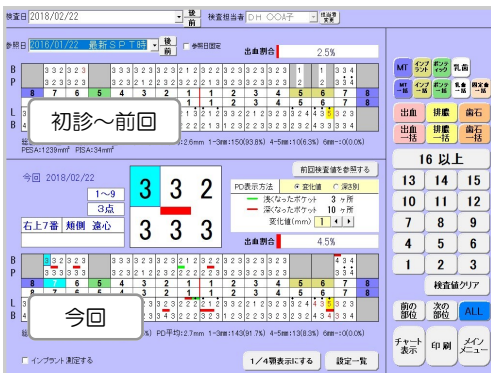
検査日 2018/02/22 後前 検査担当者 DH ○○A子 担当者変更

参照日 2016/01/22 最新S.P.T時 後前 参照日固定 出血割合 2.5%

B P
3 3 2 3 2 3 3 3 3 3 3 3 2 3 3 3 3 2 1 2 3 2 2 3 2 3 3 2 3 3 2 3 1 3 3 4
3 2 3 3 2 3 3 3 3 3 3 3 2 3 3 3 3 2 1 2 3 2 2 3 2 3 3 2 3 3 2 3 1 3 3 4
8 7 6 5 4 3 2 1 1 2 3 4 5 6 7 8
8 7 6 5 4 3 2 1 1 2 3 4 5 6 7 8
L B
2 2 2 1 3 2 3 3 2 3 3 2 3 3 2 4 4 3 3 2 3
2 2 2 1 3 2 3 3 2 3 3 2 3 3 2 4 4 3 3 2 3

初診～前回

総 :2.6mm 1~3mm:150(93.8%) 4~5mm:10(6.3%) 6mm~:0(0.0%)
PESA:1239mm² PISA:34mm²

今回 2018/02/22
1～9
3点
右上7番 頬側 遠心

3 3 2
3 3 3

前回検査値を参照する
PD表示方法 ◉ 変化値 ○ 深さ別
深くなったポケット 3ヶ所
浅くなったポケット 10ヶ所
変化値(mm) 1
出血割合 4.5%

B P
3 3 2 3 3 3 3 3 3 3 3 3 2 3 3 3 3 2 1 2 3 2 2 3 2 3 3 2 3 3 2 3 4 3 3 4
3 2 3 3 3 3 3 3 3 3 3 3 2 3 3 3 3 2 1 2 3 2 2 3 2 3 3 2 3 3 2 3 1 3 3 4
8 7 6 5 4 3 2 1 1 2 3 4 5 6 7 8
8 7 6 5 4 3 2 1 1 2 3 4 5 6 7 8
L B
2 2 2 2 1 3 2 3 3 2 3 3 2 3 3 2 4 4 3 3 2 3
2 2 2 1 3 2 3 3 2 3 3 2 3 3 2 4 4 3 3 2 3

今回

PD平均:2.7mm 1~3mm:143(91.7%) 4~5mm:13(8.3%) 6mm~:0(0.0%)

インプラント測定する
1/4顎表示にする 設定一覧

MT インプラント ポンティック 乳歯
MT一括 インプラント一括 ポンティック一括 乳歯一括 消去一括
出血 排膿 歯石
出血一括 排膿一括 歯石一括
16 以上
13 14 15
10 11 12
7 8 9
4 5 6
1 2 3
検査値クリア
前の部位 次の部位 ALL
チャート表示 印刷 メニューへ